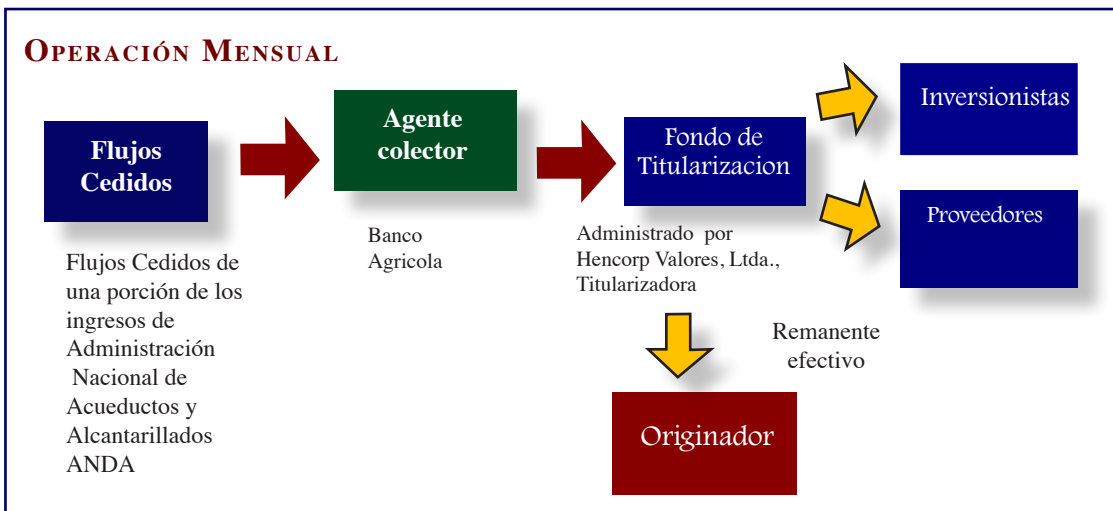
Operación Mensual

Flujos Cedidos

Agente colector

Fondo de Titularizacion

Inversionistas

Proveedores

Flujos Cedidos de una porción de los ingresos de Administración Nacional de Acueductos y Alcantarillados ANDA

Banco Agricola

Administrado por Hencorp Valores, Ltda., Titularizadora

Remanente efectivo

Originador